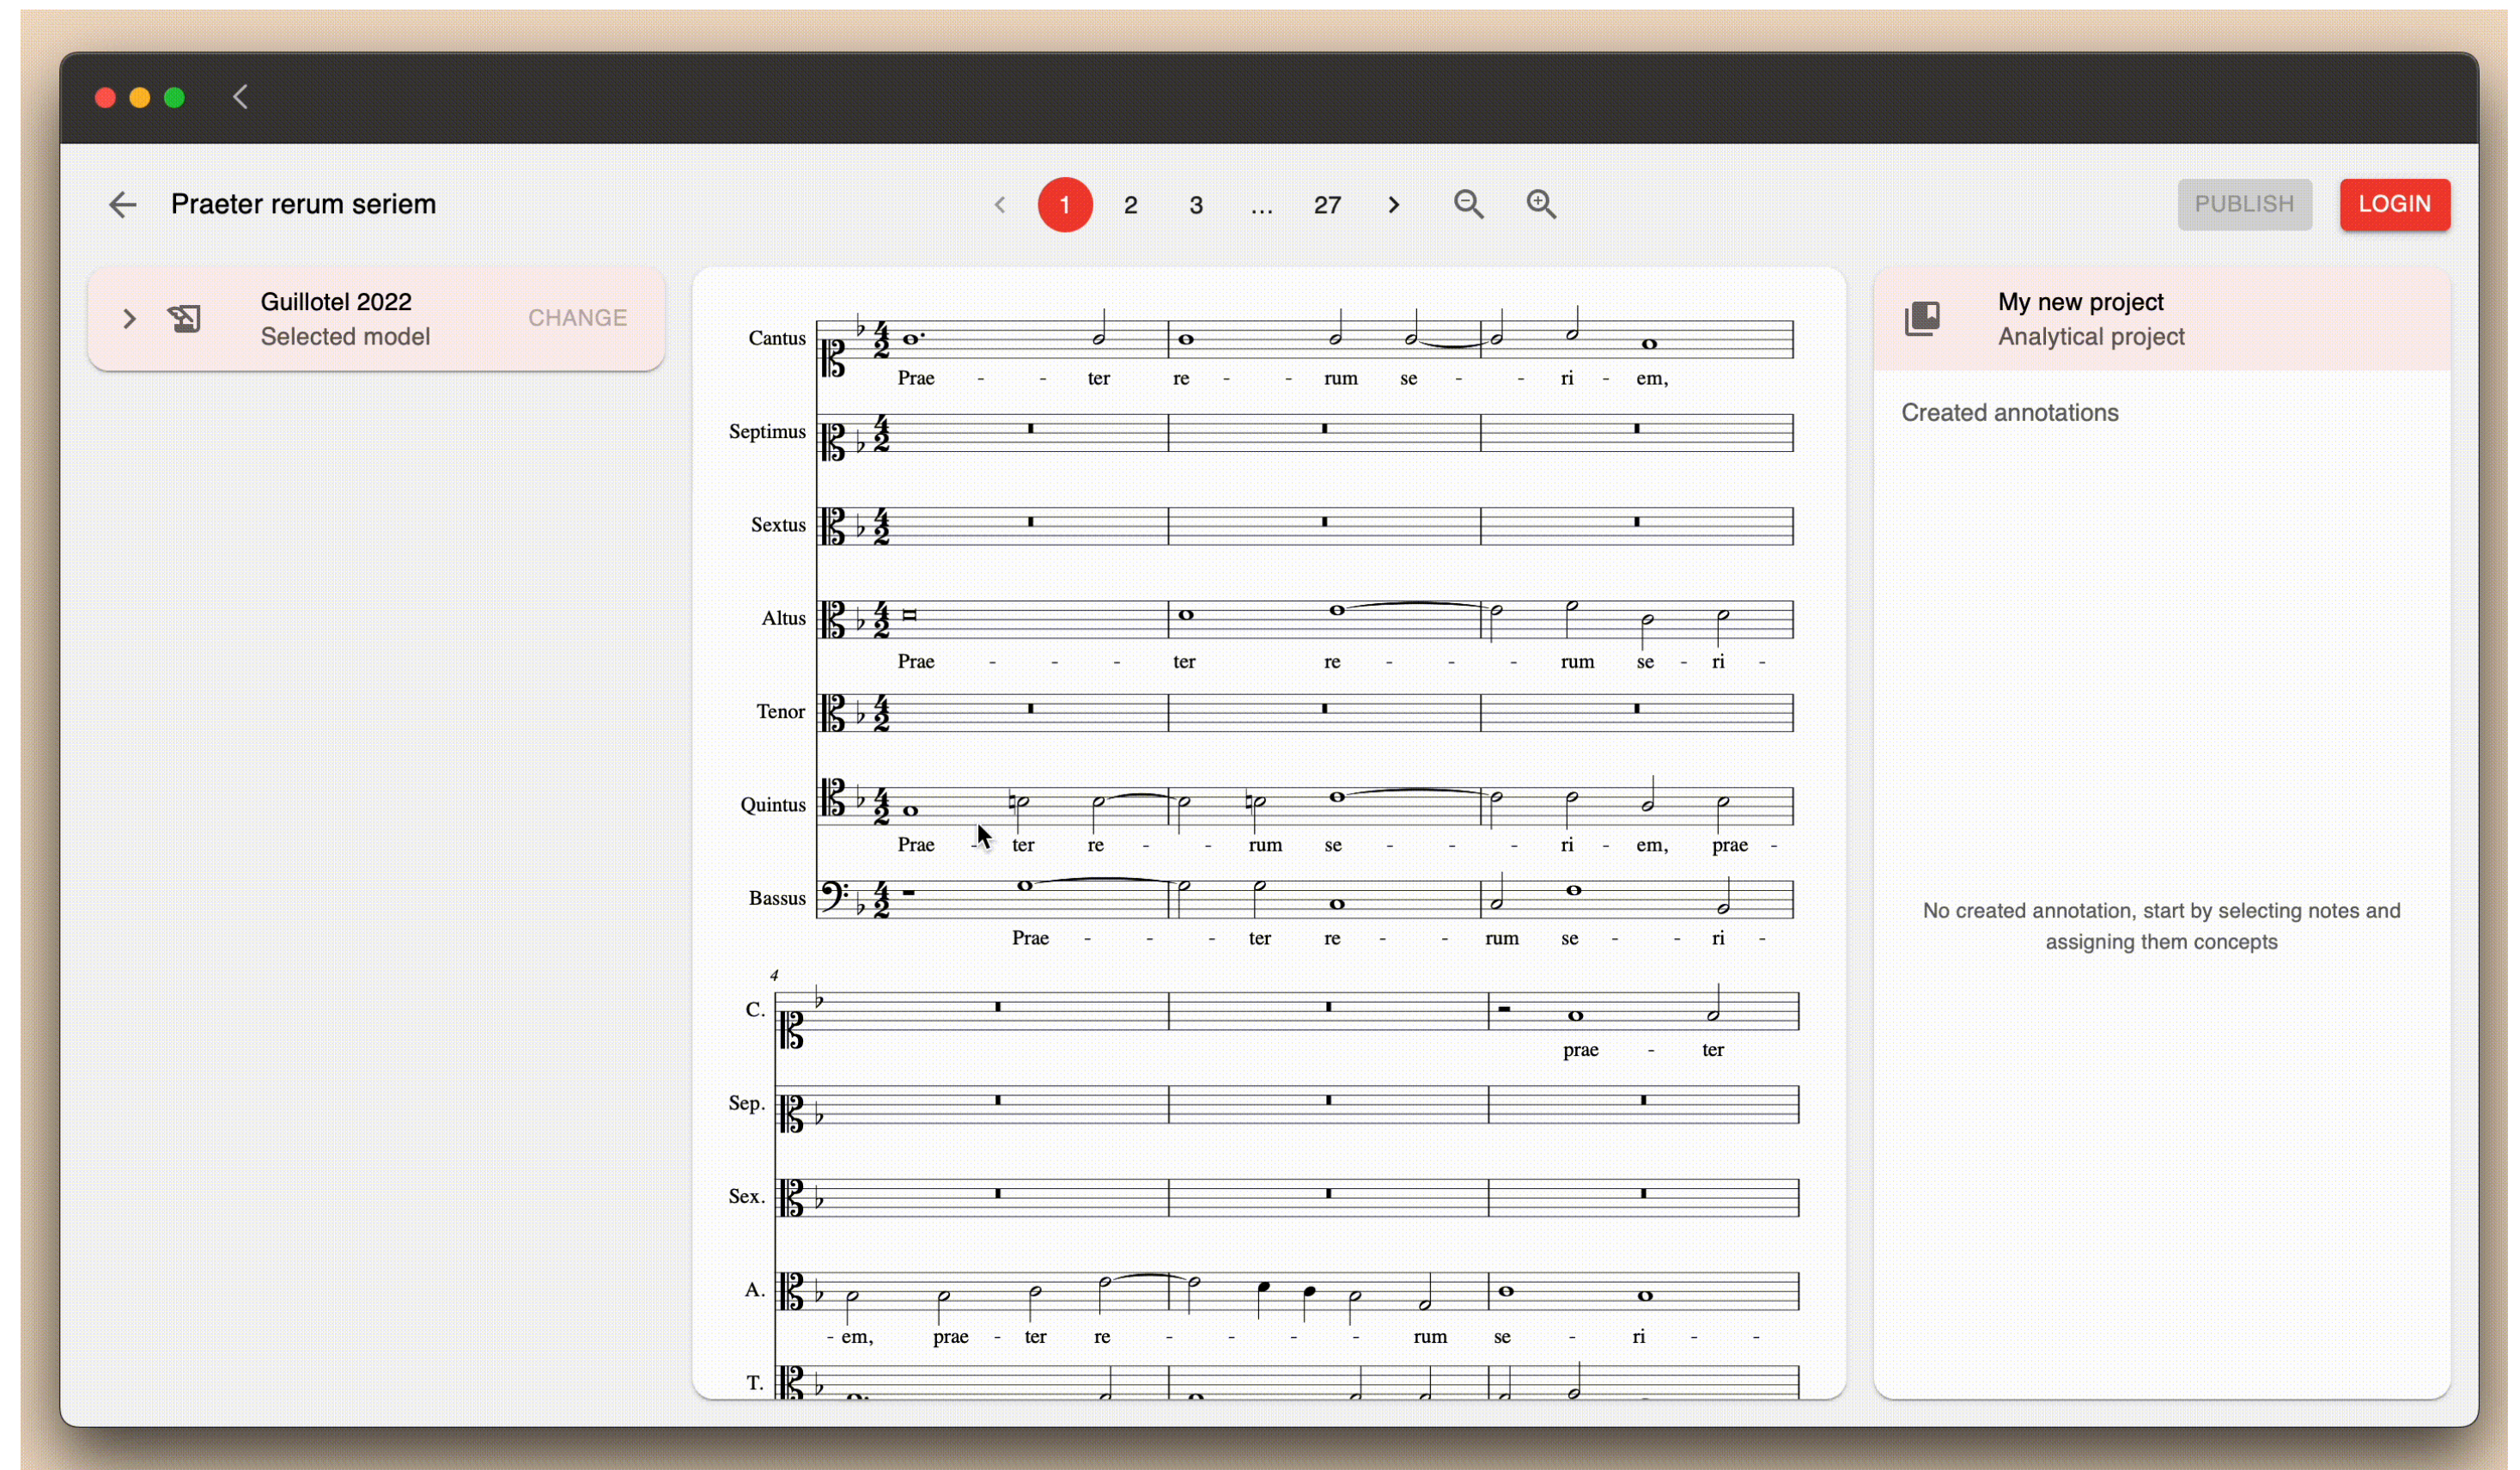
Praeter rerum seriem

1 2 3 … 27

PUBLISH LOGIN

Guillotel 2022
Selected model
CHANGE

Cantus
Prae - - ter re - - rum se - - ri - em,

Septimus

Sextus

Altus
Prae - - - ter re - - - rum se - ri -

Tenor

Quintus
Prae - ter re - - rum se - - - ri - em, prae -

Bassus
Prae - - - ter re - - rum se - - ri -

4
C.
prae - ter

Sep.

Sex.

A.
- em, prae - ter re - - - - rum se - ri - -

T.

My new project
Analytical project

Created annotations

No created annotation, start by selecting notes and assigning them concepts